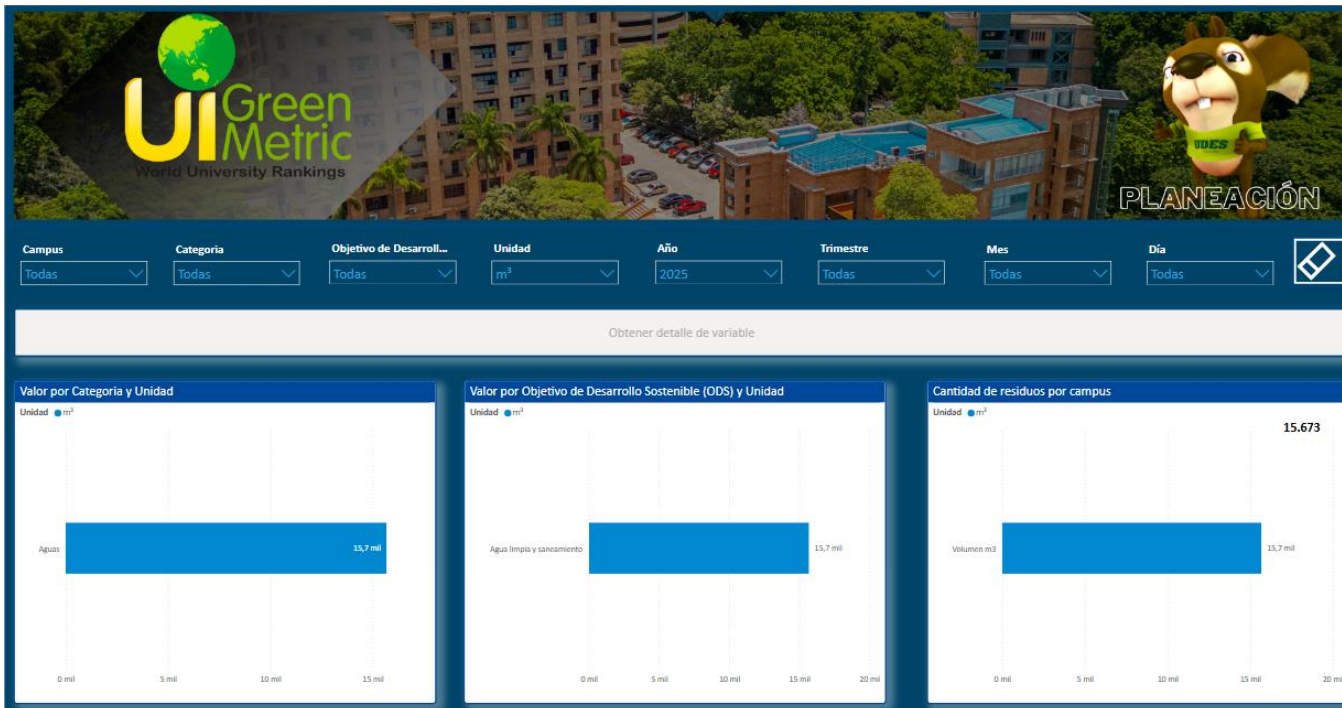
UI GreenMetric
World University Rankings

UDES

PLANEACIÓN

Campus
Todas

Categoria
Todas

Objetivo de Desarroll...
Todas

Unidad
$m^3$

Año
2025

Trimestre
Todas

Mes
Todas

Día
Todas

Obtener detalle de variable

Valor por Categoria y Unidad
Unidad ● $m^3$
Aguas
15,7 mil
0 mil 5 mil 10 mil 15 mil

Valor por Objetivo de Desarrollo Sostenible (ODS) y Unidad
Unidad ● $m^3$
Agua limpia y saneamiento
15,7 mil
0 mil 5 mil 10 mil 15 mil 20 mil

Cantidad de residuos por campus
Unidad ● $m^3$
15.673
Volumen m3
15,7 mil
0 mil 5 mil 10 mil 15 mil 20 mil